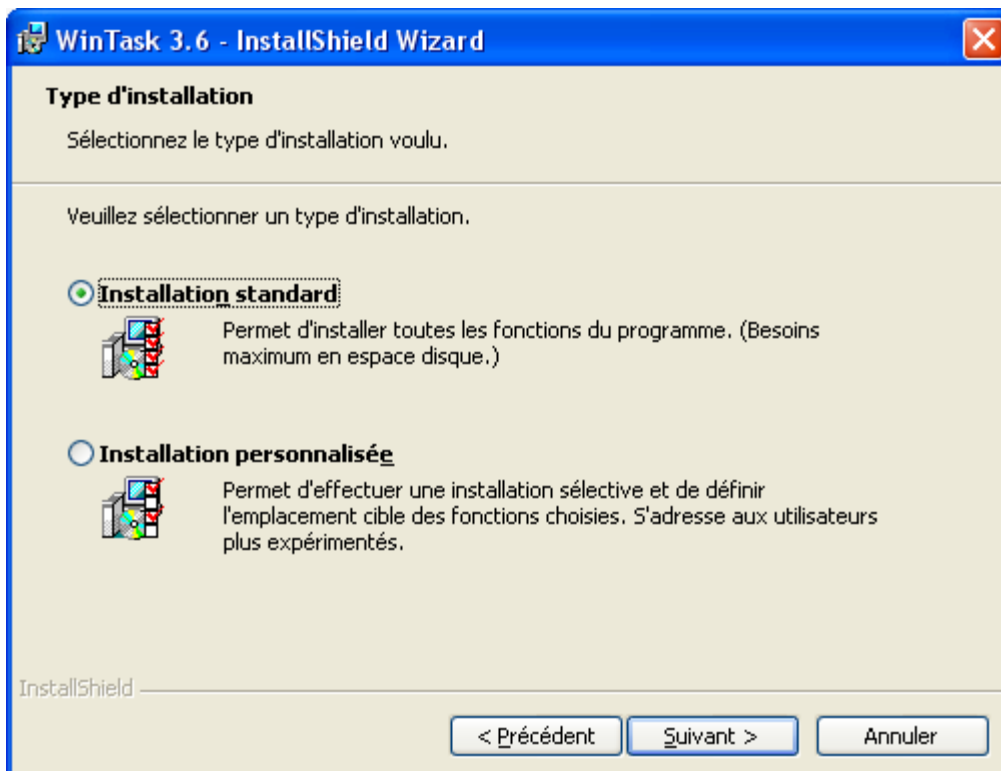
WinTask 3.6 - InstallShield Wizard

Type d'installation

Sélectionnez le type d'installation voulu.

Veuillez sélectionner un type d'installation.

Installation standard

Permet d'installer toutes les fonctions du programme. (Besoins maximum en espace disque.)

Installation personnalisée

Permet d'effectuer une installation sélective et de définir l'emplacement cible des fonctions choisies. S'adresse aux utilisateurs plus expérimentés.

InstallShield

< Précédent | Suivant > | Annuler